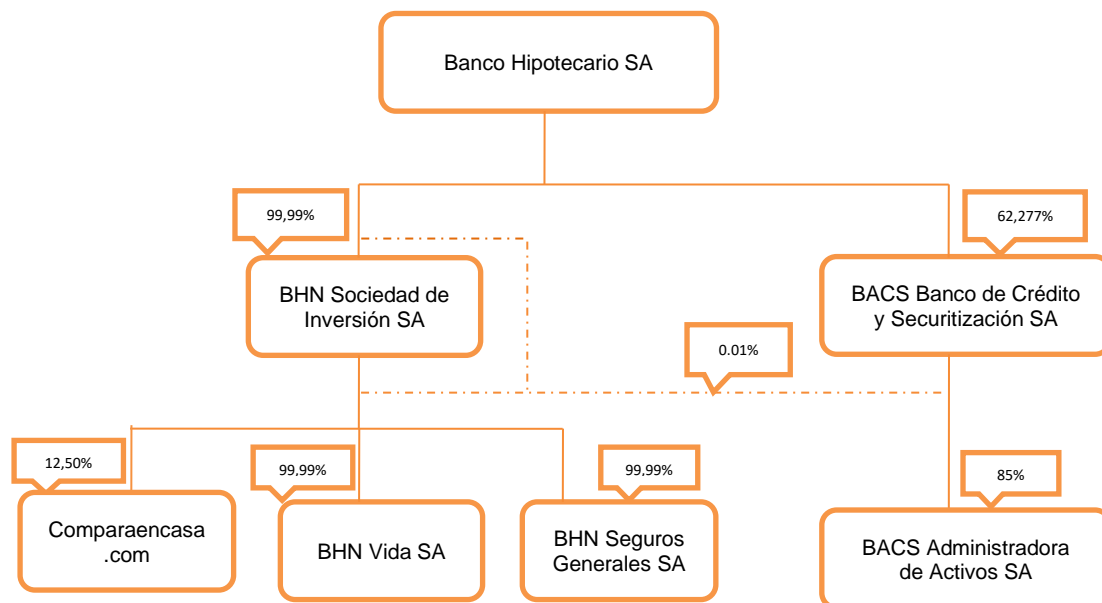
Banco Hipotecario SA

99,99%

62,277%

BHN Sociedad de Inversión SA

BACS Banco de Crédito y Securitización SA

0.01%

12,50%

99,99%

99,99%

85%

Comparaencasa .com

BHN Vida SA

BHN Seguros Generales SA

BACS Administradora de Activos SA